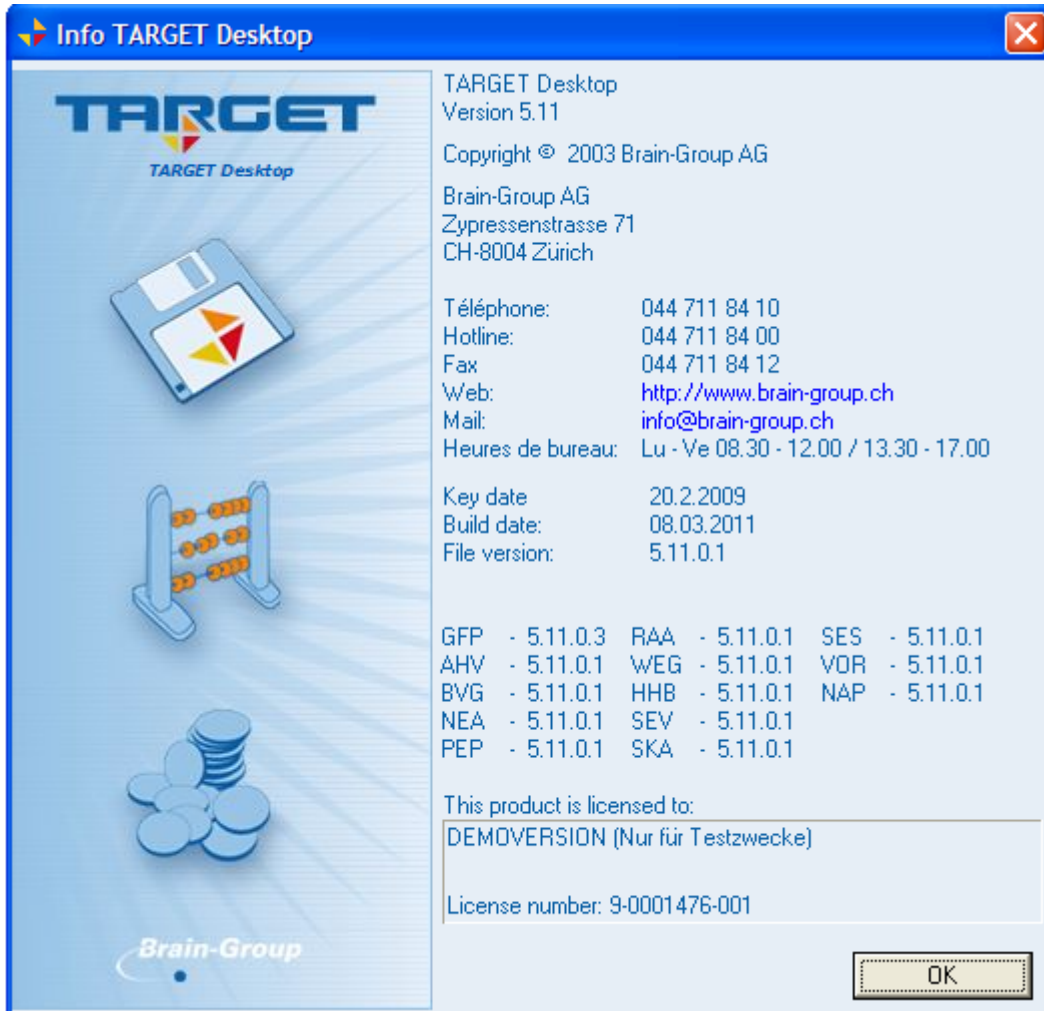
Info TARGET Desktop

TARGET
TARGET Desktop

Brain-Group

TARGET Desktop
Version 5.11

Copyright © 2003 Brain-Group AG

Brain-Group AG
Zypressenstrasse 71
CH-8004 Zürich

Téléphone: 044 711 84 10
Hotline: 044 711 84 00
Fax 044 711 84 12
Web: http://www.brain-group.ch
Mail: info@brain-group.ch
Heures de bureau: Lu - Ve 08.30 - 12.00 / 13.30 - 17.00

Key date 20.2.2009
Build date: 08.03.2011
File version: 5.11.0.1

| | | |
|---|---|---|
| GFP - 5.11.0.3 | RAA - 5.11.0.1 | SES - 5.11.0.1 |
| AHV - 5.11.0.1 | WEG - 5.11.0.1 | VOR - 5.11.0.1 |
| BVG - 5.11.0.1 | HHB - 5.11.0.1 | NAP - 5.11.0.1 |
| NEA - 5.11.0.1 | SEV - 5.11.0.1 | |
| PEP - 5.11.0.1 | SKA - 5.11.0.1 | |

This product is licensed to:
DEMOVERSION (Nur für Testzwecke)

License number: 9-0001476-001

OK